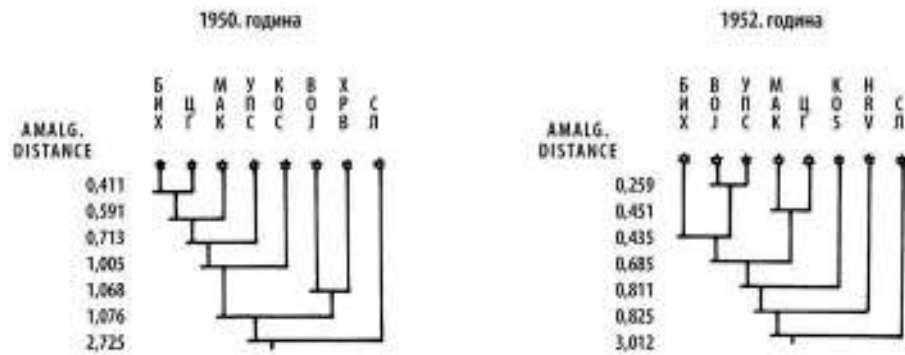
1950. година

AMALG. DISTANCE

БИХ ЦГ МАК УПС КОС ВОЈ ХРВ СЛ

0,411
0,591
0,713
1,005
1,068
1,076
2,725

1952. година

AMALG. DISTANCE

БИХ ВОЈ УПС МАК ЦГ КОS HRV СЛ

0,259
0,451
0,435
0,685
0,811
0,825
3,012